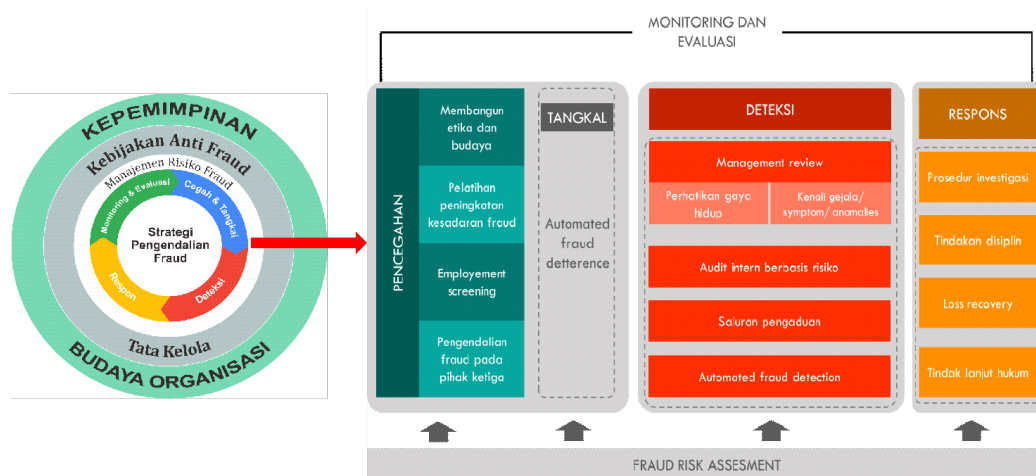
KEPEMIMPINAN

Kebijakan Anti Fraud

Manajemen Risiko Fraud

Monitoring & Evaluasi

Cegah & Tangkal

Strategi Pengendalian Fraud

Respon

Deteksi

Tata Kelola

BUDAYA ORGANISASI

MONITORING DAN EVALUASI

PENCEGAHAN

Membangun etika dan budaya

Pelatihan peningkatan kesadaran fraud

Employement screening

Pengendalian fraud pada pihak ketiga

TANGKAL

Automated fraud detterence

DETEKSI

Management review

Perhatikan gaya hidup

Kenali gejala/ symptom/ anomalies

Audit intern berbasis risiko

Saluran pengaduan

Automated fraud detection

RESPONS

Prosedur investigasi

Tindakan disiplin

Loss recovery

Tindak lanjut hukum

FRAUD RISK ASSESMENT